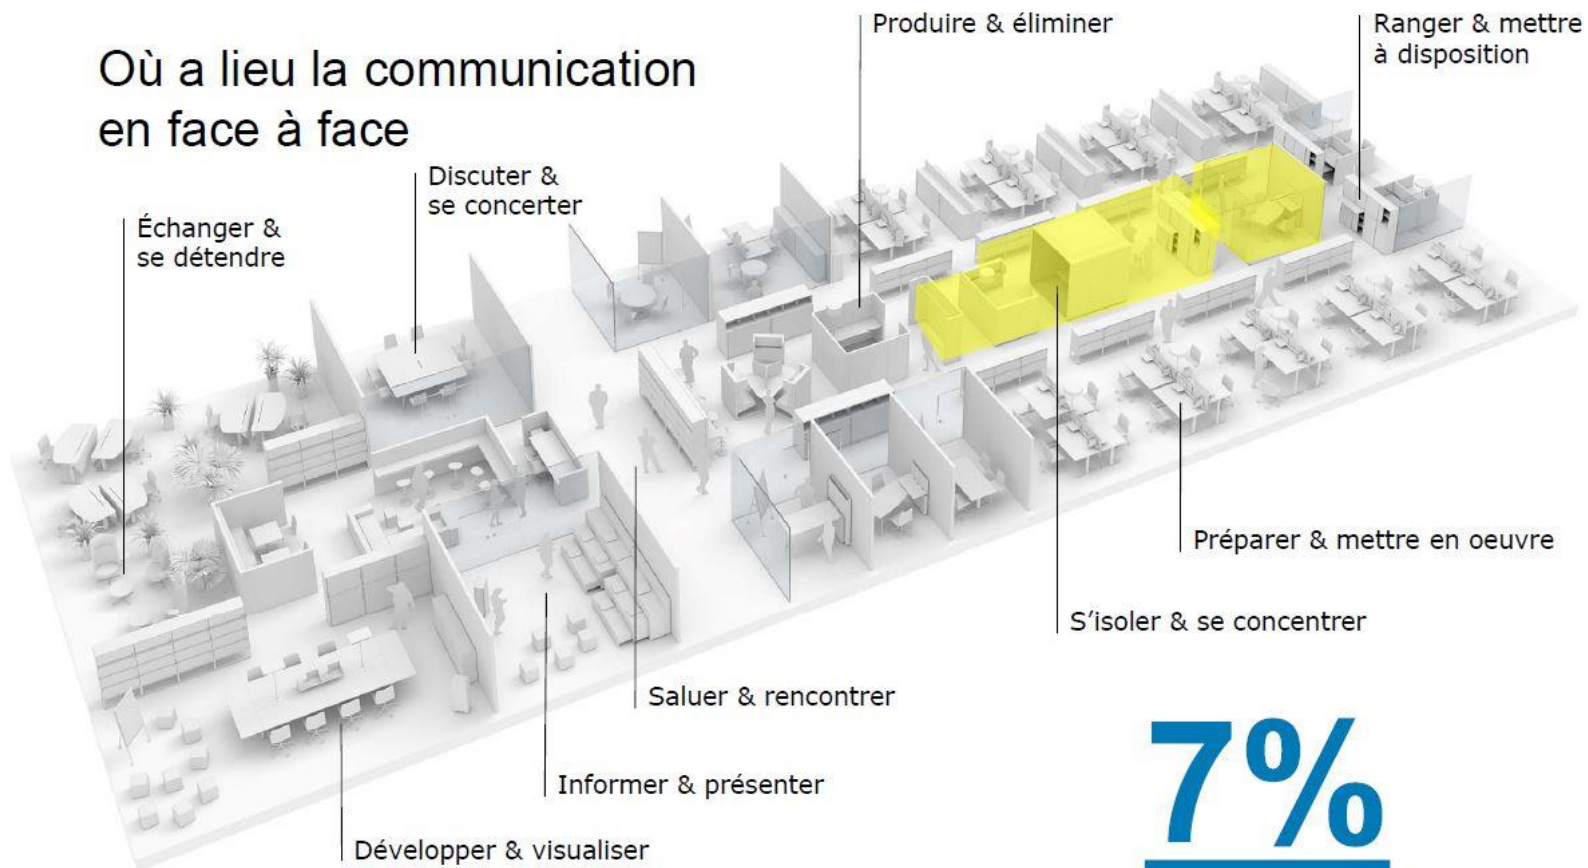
Où a lieu la communication en face à face

Produire & éliminer

Ranger & mettre à disposition

Discuter & se concerter

Échanger & se détendre

Préparer & mettre en oeuvre

S'isoler & se concentrer

Saluer & rencontrer

Informer & présenter

Développer & visualiser

7%